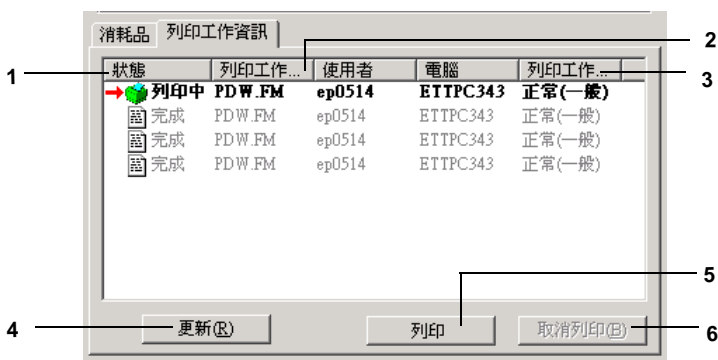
消耗品 列印工作資訊

1 2 3

| 狀態 | 列印工作... | 使用者 | 電腦 | 列印工作... |
|---|---|---|---|---|
| 列印中 | PDW.FM | ep0514 | ETTPC343 | 正常(一般) |
| 完成 | PDW.FM | ep0514 | ETTPC343 | 正常(一般) |
| 完成 | PDW.FM | ep0514 | ETTPC343 | 正常(一般) |
| 完成 | PDW.FM | ep0514 | ETTPC343 | 正常(一般) |

5

4 更新(R) 列印 取消列印(B) 6